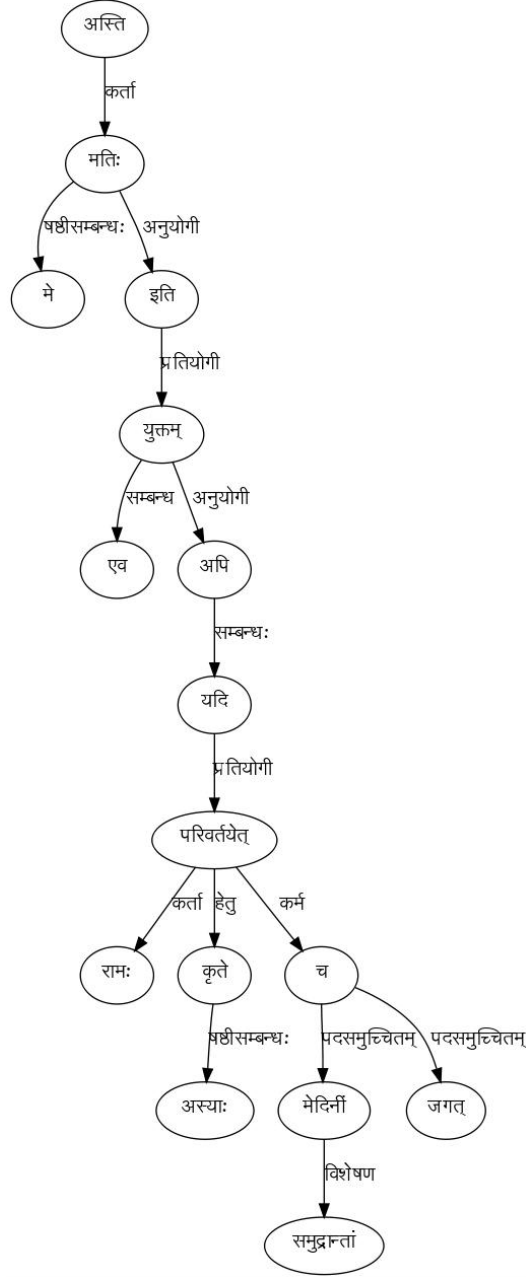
अस्ति
कर्ता
मतिः
षष्ठीसम्बन्धः
अनुयोगी
मे
इति
प्रतियोगी
युक्तम्
सम्बन्ध
अनुयोगी
एव
अपि
सम्बन्धः
यदि
प्रतियोगी
परिवर्तयेत्
कर्ता
हेतु
कर्म
रामः
कृते
च
षष्ठीसम्बन्धः
पदसमुच्चितम्
पदसमुच्चितम्
अस्याः
मेदिनीं
जगत्
विशेषण
समुद्रान्तां